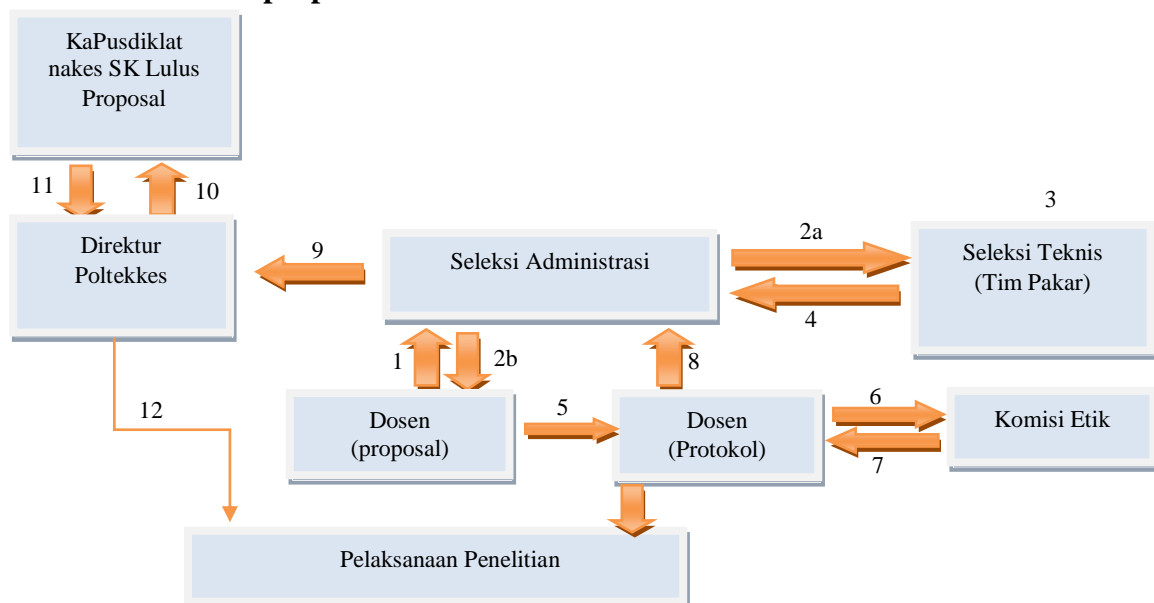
KaPusdiklat nakes SK Lulus Proposal

11

10

Direktur Poltekkes

9

Seleksi Administrasi

2a

3

Seleksi Teknis (Tim Pakar)

4

1

2b

8

Dosen (proposal)

5

Dosen (Protokol)

6

Komisi Etik

7

12

Pelaksanaan Penelitian